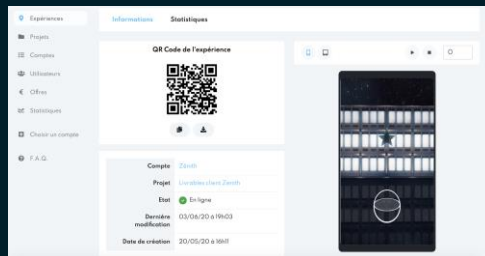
Expériences
Projets
Comptes
Utilisateurs
Offres
Statistiques
Choisir un compte
F.A.Q.

Informations Statistiques

QR Code de l'expérience

Compte Zenith
Projet Livrables client Zenith
Etat En ligne
Dernière modification 03/06/20 à 19h03
Date de création 20/05/20 à 16h11

0